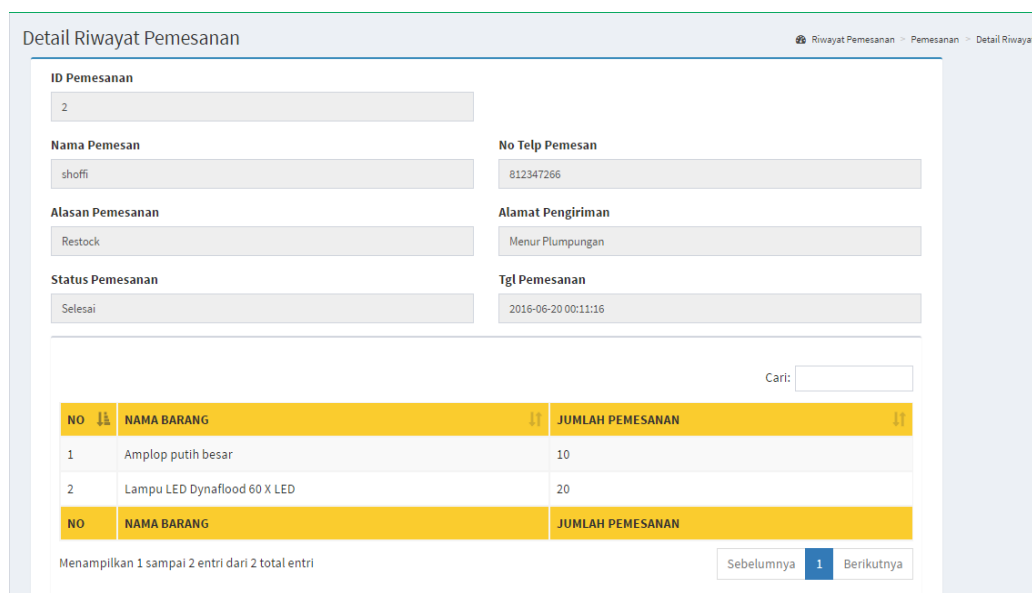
Detail Riwayat Pemesanan

Riwayat Pemesanan > Pemesanan > Detail Riwaya

ID Pemesanan

2

Nama Pemesan

shoffi

No Telp Pemesan

812347266

Alasan Pemesanan

Restock

Alamat Pengiriman

Menur Plumpungan

Status Pemesanan

Selesai

Tgl Pemesanan

2016-06-20 00:11:16

Cari:

| NO | NAMA BARANG | JUMLAH PEMESANAN |
|---|---|---|
| 1 | Amplop putih besar | 10 |
| 2 | Lampu LED Dynaflood 60 X LED | 20 |
| NO | NAMA BARANG | JUMLAH PEMESANAN |

Menampilkan 1 sampai 2 entri dari 2 total entri

Sebelumnya 1 Berikutnya